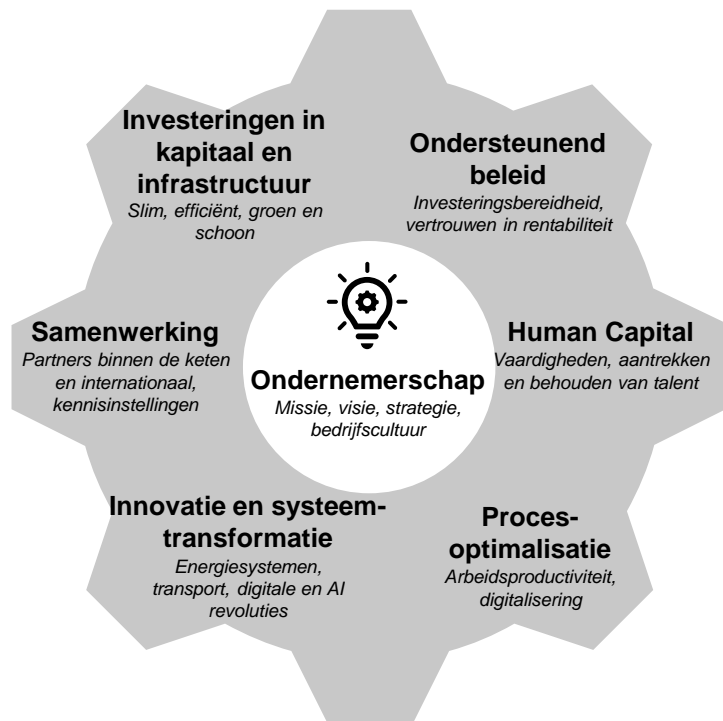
Investeringen in kapitaal en infrastructuur
Slim, efficiënt, groen en schoon

Ondersteunend beleid
Investeringsbereidheid, vertrouwen in rentabiliteit

Samenwerking
Partners binnen de keten en internationaal, kennisinstellingen

Ondernemerschap
Missie, visie, strategie, bedrijfscultuur

Human Capital
Vaardigheden, aantrekken en behouden van talent

Innovatie en systeemtransformatie
Energiesystemen, transport, digitale en AI revoluties

Procesoptimalisatie
Arbeidsproductiviteit, digitalisering